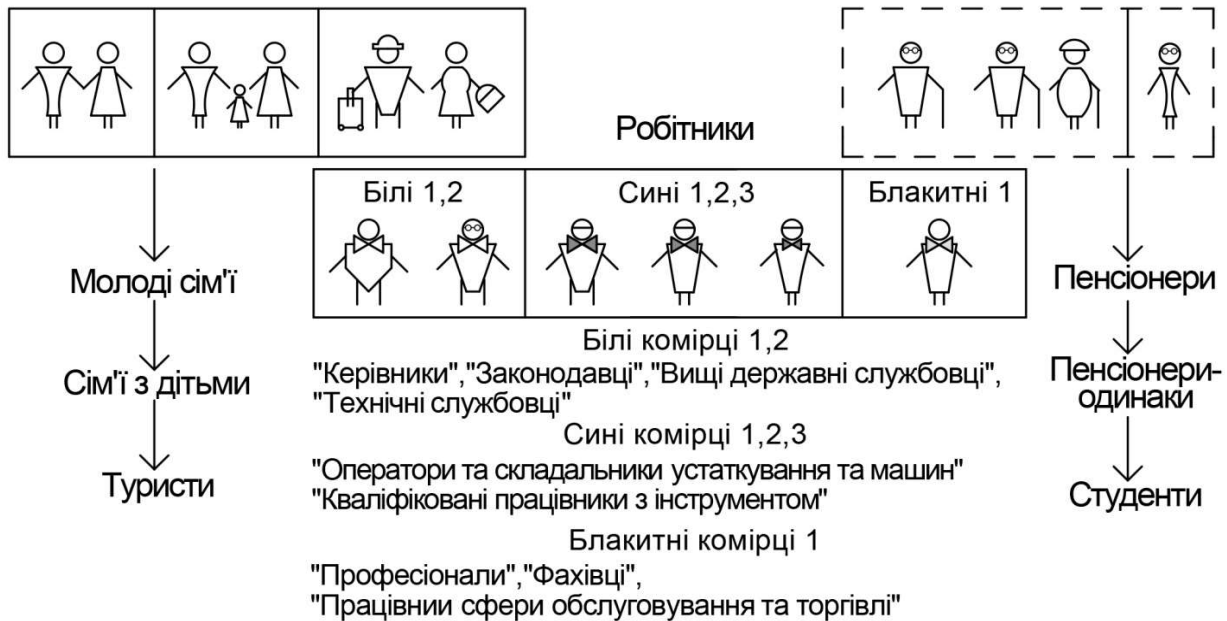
Робітники

Білі 1,2

Сині 1,2,3

Блакитні 1

Молоді сім'ї

Сім'ї з дітьми

Туристи

Пенсіонери

Пенсіонери-одинаки

Студенти

Білі комірці 1,2
"Керівники","Законодавці","Вищі державні службовці", "Технічні службовці"

Сині комірці 1,2,3
"Оператори та складальники устаткування та машин"
"Кваліфіковані працівники з інструментом"

Блакитні комірці 1
"Професіонали","Фахівці",
"Працівнии сфери обслуговування та торгівлі"